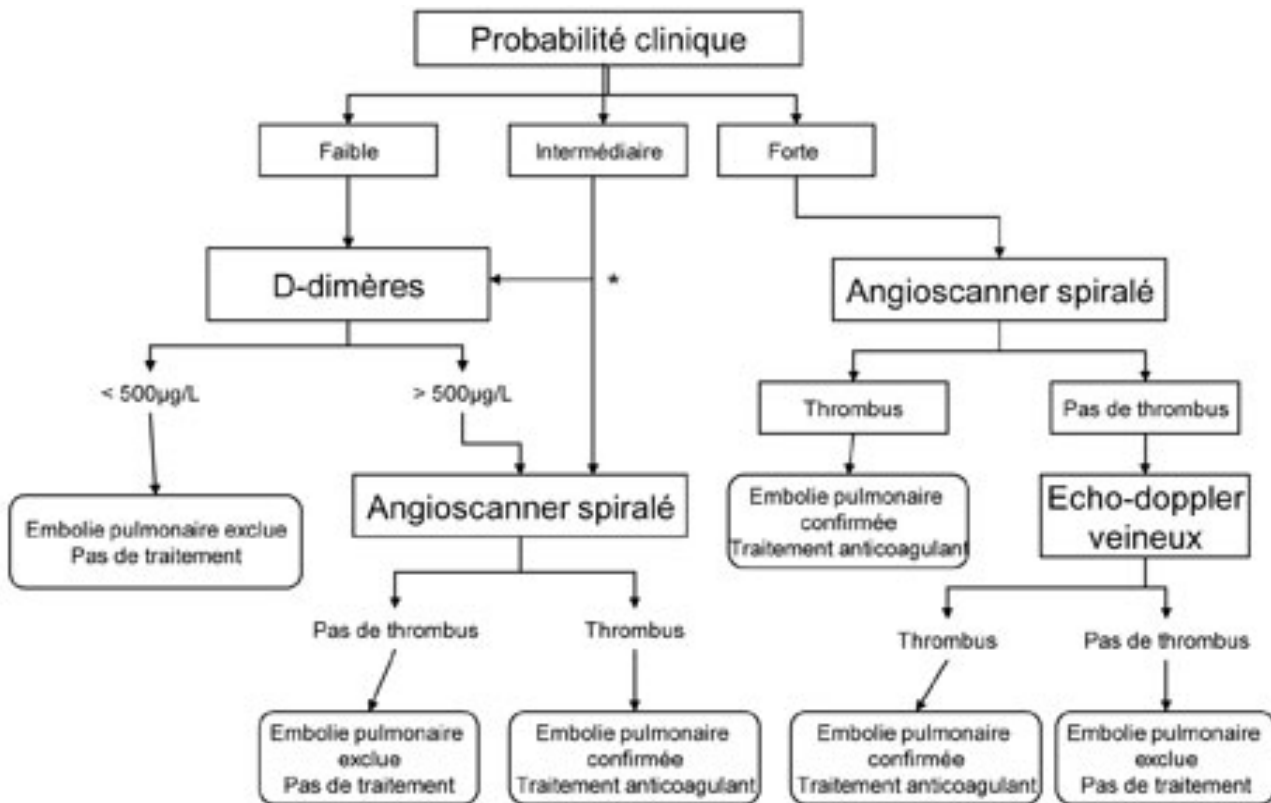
Probabilité clinique

Faible

Intermédiaire

Forte

D-dimères

*

Angioscanner spiralé

< 500µg/L

> 500µg/L

Thrombus

Pas de thrombus

Embolie pulmonaire exclue
Pas de traitement

Angioscanner spiralé

Embolie pulmonaire confirmée
Traitement anticoagulant

Echo-doppler veineux

Pas de thrombus

Thrombus

Thrombus

Pas de thrombus

Embolie pulmonaire exclue
Pas de traitement

Embolie pulmonaire confirmée
Traitement anticoagulant

Embolie pulmonaire confirmée
Traitement anticoagulant

Embolie pulmonaire exclue
Pas de traitement